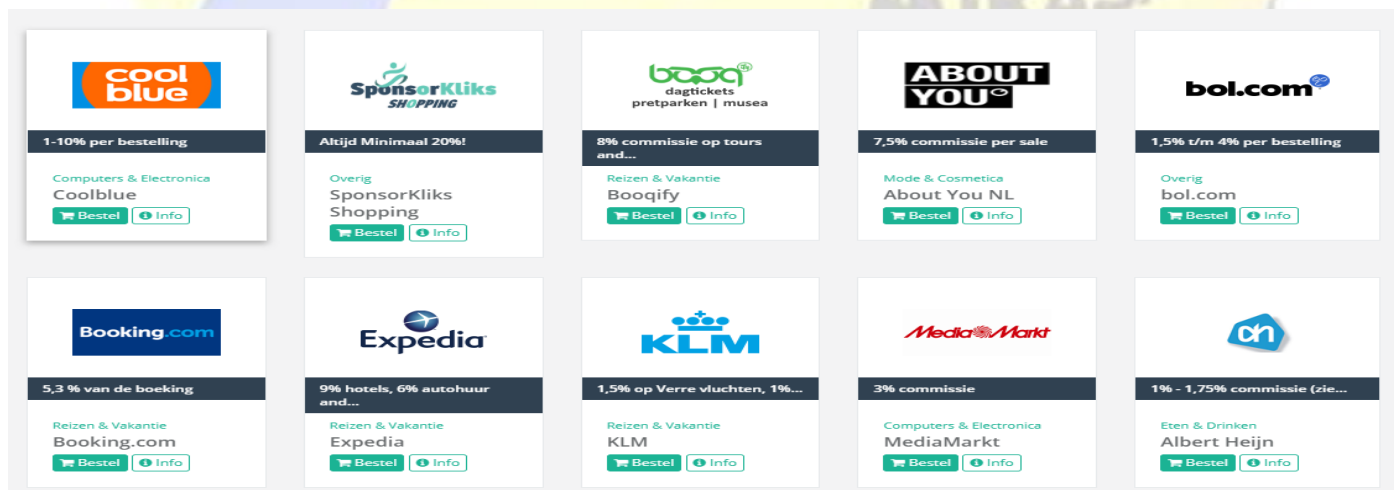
cool blue

1-10% per bestelling

Computers & Electronica
Coolblue
Bestel Info

SponsorKliks SHOPPING

Altijd Minimaal 20%!

Overig
SponsorKliks Shopping
Bestel Info

booq dagtickets pretparken | musea

8% commissie op tours and...

Reizen & Vakantie
Booqify
Bestel Info

ABOUT YOU

7,5% commissie per sale

Mode & Cosmetica
About You NL
Bestel Info

bol.com

1,5% t/m 4% per bestelling

Overig
bol.com
Bestel Info

Booking.com

5,3 % van de boeking

Reizen & Vakantie
Booking.com
Bestel Info

Expedia

9% hotels, 6% autohuur and...

Reizen & Vakantie
Expedia
Bestel Info

KLM

1,5% op Verre vluchten, 1%...

Reizen & Vakantie
KLM
Bestel Info

MediaMarkt

3% commissie

Computers & Electronica
MediaMarkt
Bestel Info

ah

1% - 1,75% commissie (zie...

Eten & Drinken
Albert Heijn
Bestel Info